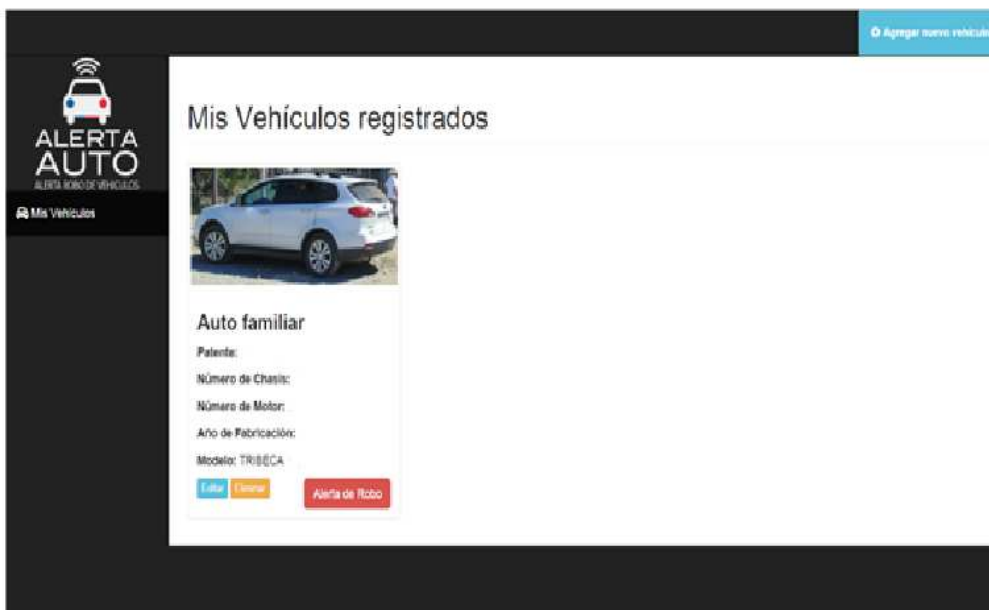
Agregar nuevo vehículo

ALERTA
AUTO
ALERTA ROBO DE VEHICULOS

Mis Vehículos

Mis Vehículos registrados

Auto familiar

Patente:

Número de Chasis:

Número de Motor:

Año de Fabricación:

Modelo: TRIBECA

Editar Eliminar

Alerta de Robo